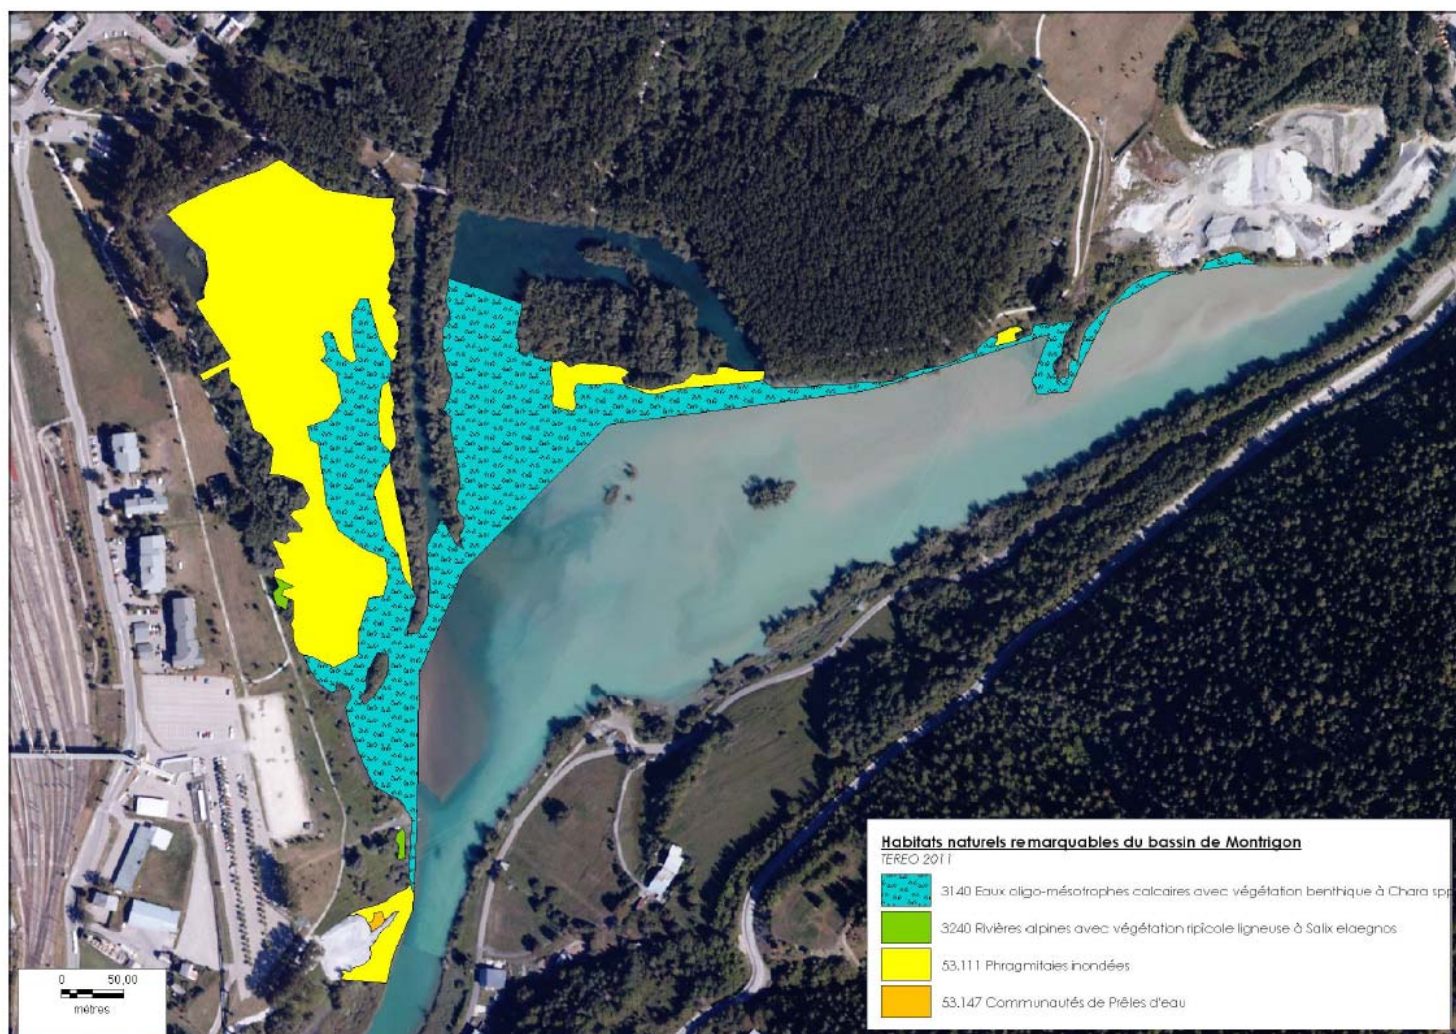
Habitats naturels remarquables du bassin de Montrigon
TEREO 2011

3140 Eaux oligo-mésotrophes calcaires avec végétation benthique à Chara spp

3240 Rivières alpines avec végétation ripicole ligneuse à Salix elaegnos

53.111 Phragmitaies inondées

53.147 Communautés de Prêles d'eau

0 50,00
mètres